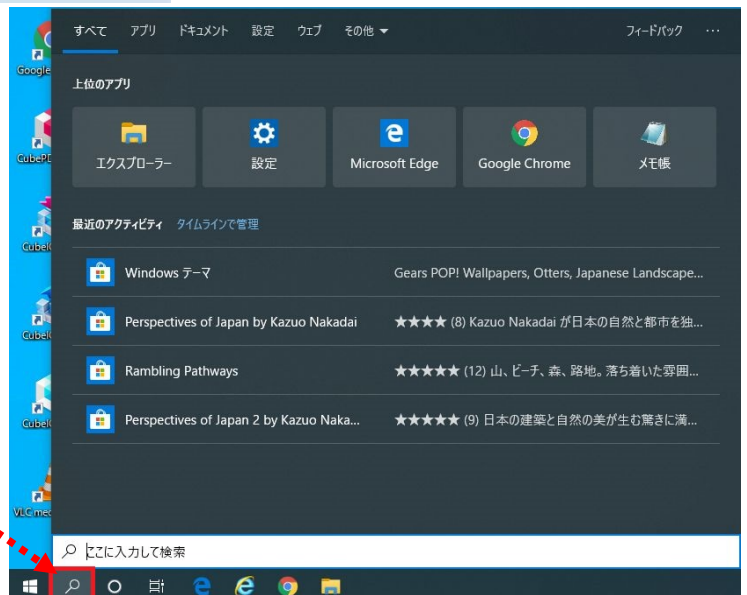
Google
CubePD
CubeI
CubeI
CubeI
VLC med

すべて　アプリ　ドキュメント　設定　ウェブ　その他 ▾　フィードバック　···

上位のアプリ

エクスプローラー
設定
Microsoft Edge
Google Chrome
メモ帳

最近のアクティビティ　タイムラインで管理

Windows テーマ　Gears POP! Wallpapers, Otters, Japanese Landscape...
Perspectives of Japan by Kazuo Nakadai　★★★★ (8) Kazuo Nakadai が日本の自然と都市を独...
Rambling Pathways　★★★★★ (12) 山、ビーチ、森、路地。落ち着いた雰囲...
Perspectives of Japan 2 by Kazuo Naka...　★★★★★ (9) 日本の建築と自然の美が生む驚きに満...

ここに入力して検索